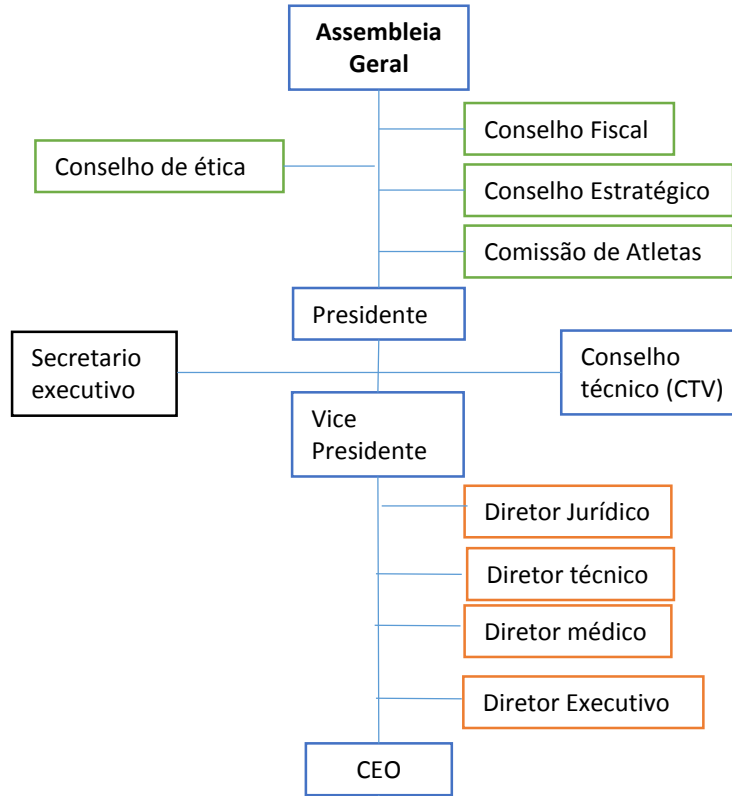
**Assembleia Geral**

Conselho de ética

Conselho Fiscal

Conselho Estratégico

Comissão de Atletas

Presidente

Secretario executivo

Conselho técnico (CTV)

Vice Presidente

Diretor Jurídico

Diretor técnico

Diretor médico

Diretor Executivo

CEO